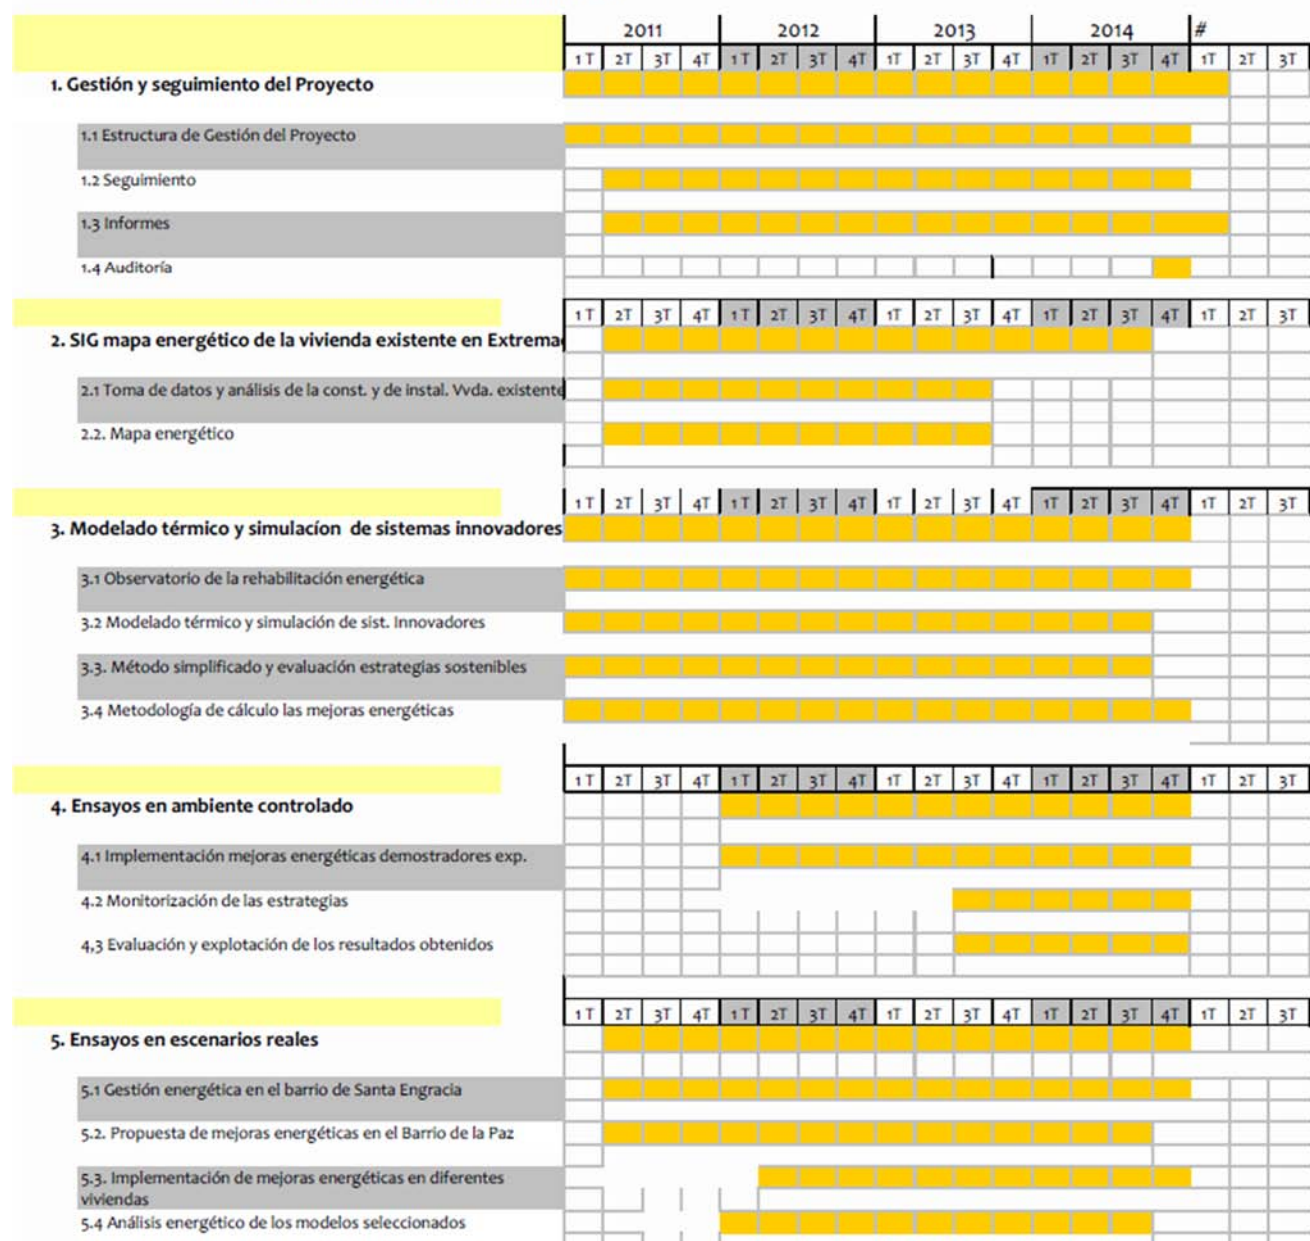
| | 2011 | | | | 2012 | | | | 2013 | | | | 2014 | | | | # | | |
|---|---|---|---|---|---|---|---|---|---|---|---|---|---|---|---|---|---|---|---|
| | 1T | 2T | 3T | 4T | 1T | 2T | 3T | 4T | 1T | 2T | 3T | 4T | 1T | 2T | 3T | 4T | 1T | 2T | 3T |

1. Gestión y seguimiento del Proyecto

1.1 Estructura de Gestión del Proyecto

1.2 Seguimiento

1.3 Informes

1.4 Auditoría

| 1T | 2T | 3T | 4T | 1T | 2T | 3T | 4T | 1T | 2T | 3T | 4T | 1T | 2T | 3T | 4T | 1T | 2T | 3T |
|---|---|---|---|---|---|---|---|---|---|---|---|---|---|---|---|---|---|---|

2. SIG mapa energético de la vivienda existente en Extrema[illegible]

2.1 Toma de datos y análisis de la const. y de instal. Vvda. existente

2.2. Mapa energético

| 1T | 2T | 3T | 4T | 1T | 2T | 3T | 4T | 1T | 2T | 3T | 4T | 1T | 2T | 3T | 4T | 1T | 2T | 3T |
|---|---|---|---|---|---|---|---|---|---|---|---|---|---|---|---|---|---|---|

3. Modelado térmico y simulacíon de sistemas innovadores

3.1 Observatorio de la rehabilitación energética

3.2 Modelado térmico y simulación de sist. Innovadores

3.3. Método simplificado y evaluación estrategias sostenibles

3.4 Metodología de cálculo las mejoras energéticas

| 1T | 2T | 3T | 4T | 1T | 2T | 3T | 4T | 1T | 2T | 3T | 4T | 1T | 2T | 3T | 4T | 1T | 2T | 3T |
|---|---|---|---|---|---|---|---|---|---|---|---|---|---|---|---|---|---|---|

4. Ensayos en ambiente controlado

4.1 Implementación mejoras energéticas demostradores exp.

4.2 Monitorización de las estrategias

4,3 Evaluación y explotación de los resultados obtenidos

| 1T | 2T | 3T | 4T | 1T | 2T | 3T | 4T | 1T | 2T | 3T | 4T | 1T | 2T | 3T | 4T | 1T | 2T | 3T |
|---|---|---|---|---|---|---|---|---|---|---|---|---|---|---|---|---|---|---|

5. Ensayos en escenarios reales

5.1 Gestión energética en el barrio de Santa Engracia

5.2. Propuesta de mejoras energéticas en el Barrio de la Paz

5.3. Implementación de mejoras energéticas en diferentes viviendas

5.4 Análisis energético de los modelos seleccionados